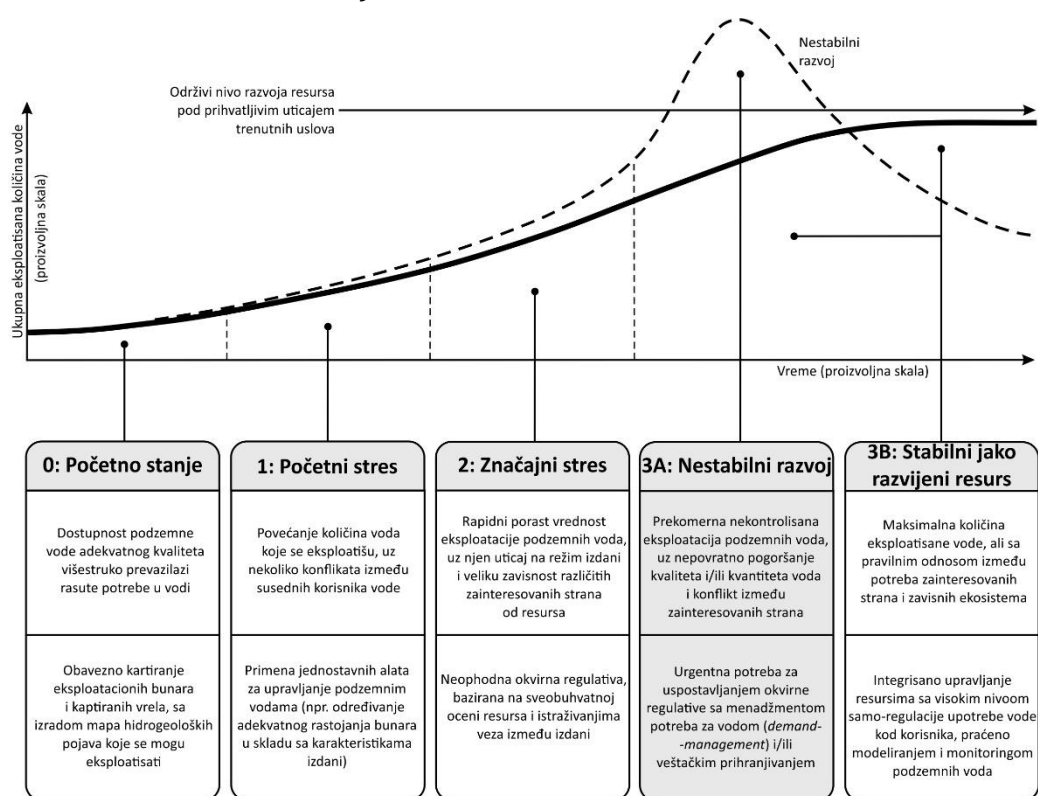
Nestabilni razvoj

Održivi nivo razvoja resursa pod prihvatljivim uticajem trenutnih uslova

Ukupna eksploatisana količina vode (proizvoljna skala)

Vreme (proizvoljna skala)

0: Početno stanje

Dostupnost podzemne vode adekvatnog kvaliteta višestruko prevazilazi rasute potrebe u vodi

Obavezno kartiranje eksploatacionih bunara i kaptiranih vrela, sa izradom mapa hidrogeoloških pojava koje se mogu eksploatisati

1: Početni stres

Povećanje količina voda koje se eksploatišu, uz nekoliko konflikata između susednih korisnika vode

Primena jednostavnih alata za upravljanje podzemnim vodama (npr. određivanje adekvatnog rastojanja bunara u skladu sa karakteristikama izdani)

2: Značajni stres

Rapidni porast vrednost eksploatacije podzemnih voda, uz njen uticaj na režim izdani i veliku zavisnost različitih zainteresovanih strana od resursa

Neophodna okvirna regulativa, bazirana na sveobuhvatnoj oceni resursa i istraživanjima veza između izdani

3A: Nestabilni razvoj

Prekomerna nekontrolisana eksploatacija podzemnih voda, uz nepovratno pogoršanje kvaliteta i/ili kvantiteta voda i konflikt između zainteresovanih strana

Urgentna potreba za uspostavljanjem okvirne regulative sa menadžmentom potreba za vodom (demand-management) i/ili veštačkim prihranjivanjem

3B: Stabilni jako razvijeni resurs

Maksimalna količina eksploatisane vode, ali sa pravilnim odnosom između potreba zainteresovanih strana i zavisnih ekosistema

Integrisano upravljanje resursima sa visokim nivoom samo-regulacije upotrebe vode kod korisnika, praćeno modeliranjem i monitoringom podzemnih voda